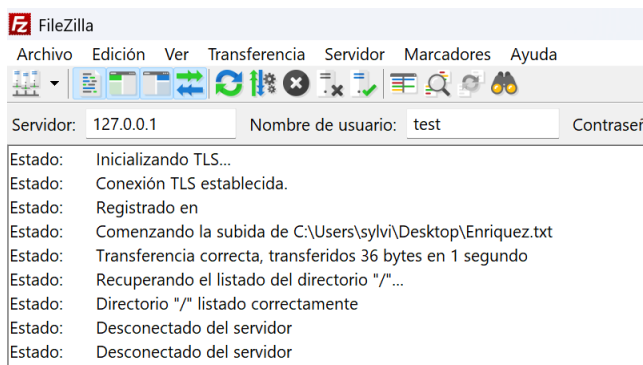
FileZilla

Archivo Edición Ver Transferencia Servidor Marcadores Ayuda

Servidor: 127.0.0.1 Nombre de usuario: test Contraseñ

Estado: Inicializando TLS...
Estado: Conexión TLS establecida.
Estado: Registrado en
Estado: Comenzando la subida de C:\Users\sylvi\Desktop\Enriquez.txt
Estado: Transferencia correcta, transferidos 36 bytes en 1 segundo
Estado: Recuperando el listado del directorio "/"...
Estado: Directorio "/" listado correctamente
Estado: Desconectado del servidor
Estado: Desconectado del servidor